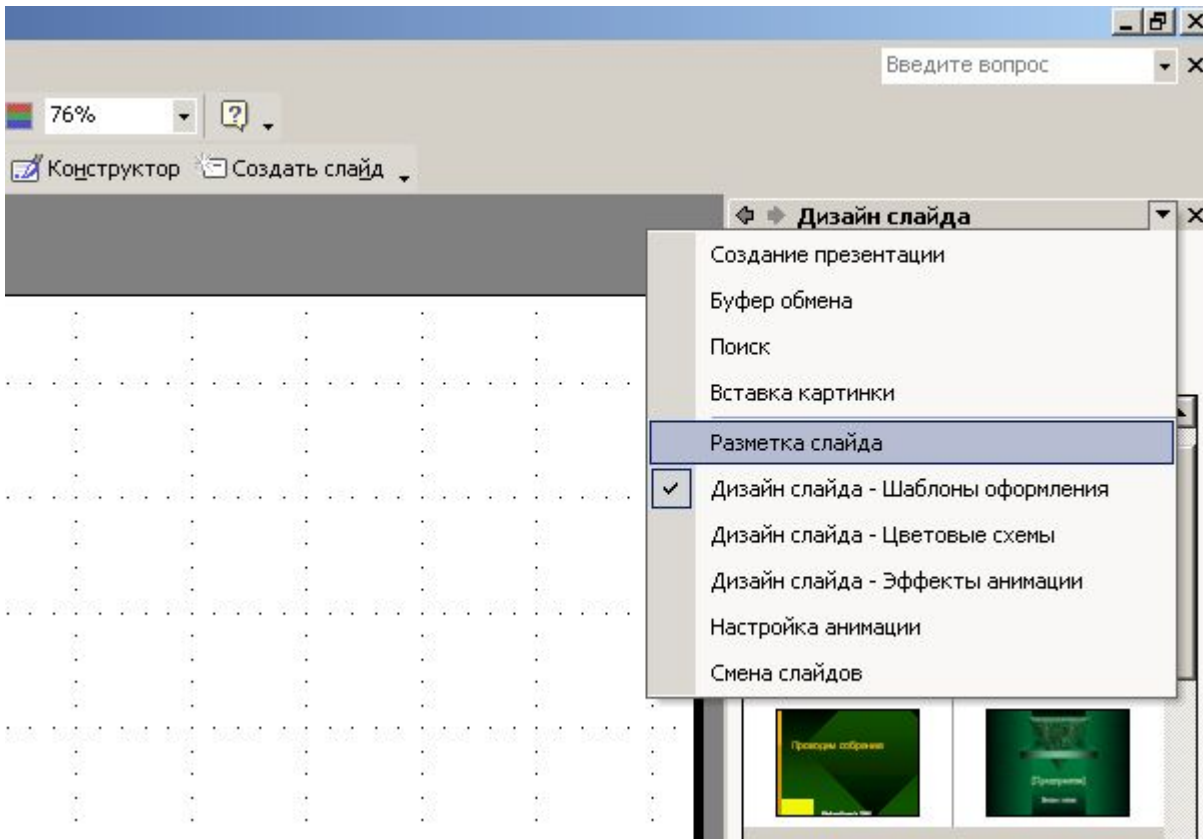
Введите вопрос

76%

Конструктор Создать слайд

Дизайн слайда

Создание презентации

Буфер обмена

Поиск

Вставка картинки

Разметка слайда

Дизайн слайда - Шаблоны оформления

Дизайн слайда - Цветовые схемы

Дизайн слайда - Эффекты анимации

Настройка анимации

Смена слайдов

Проводим собрание

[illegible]